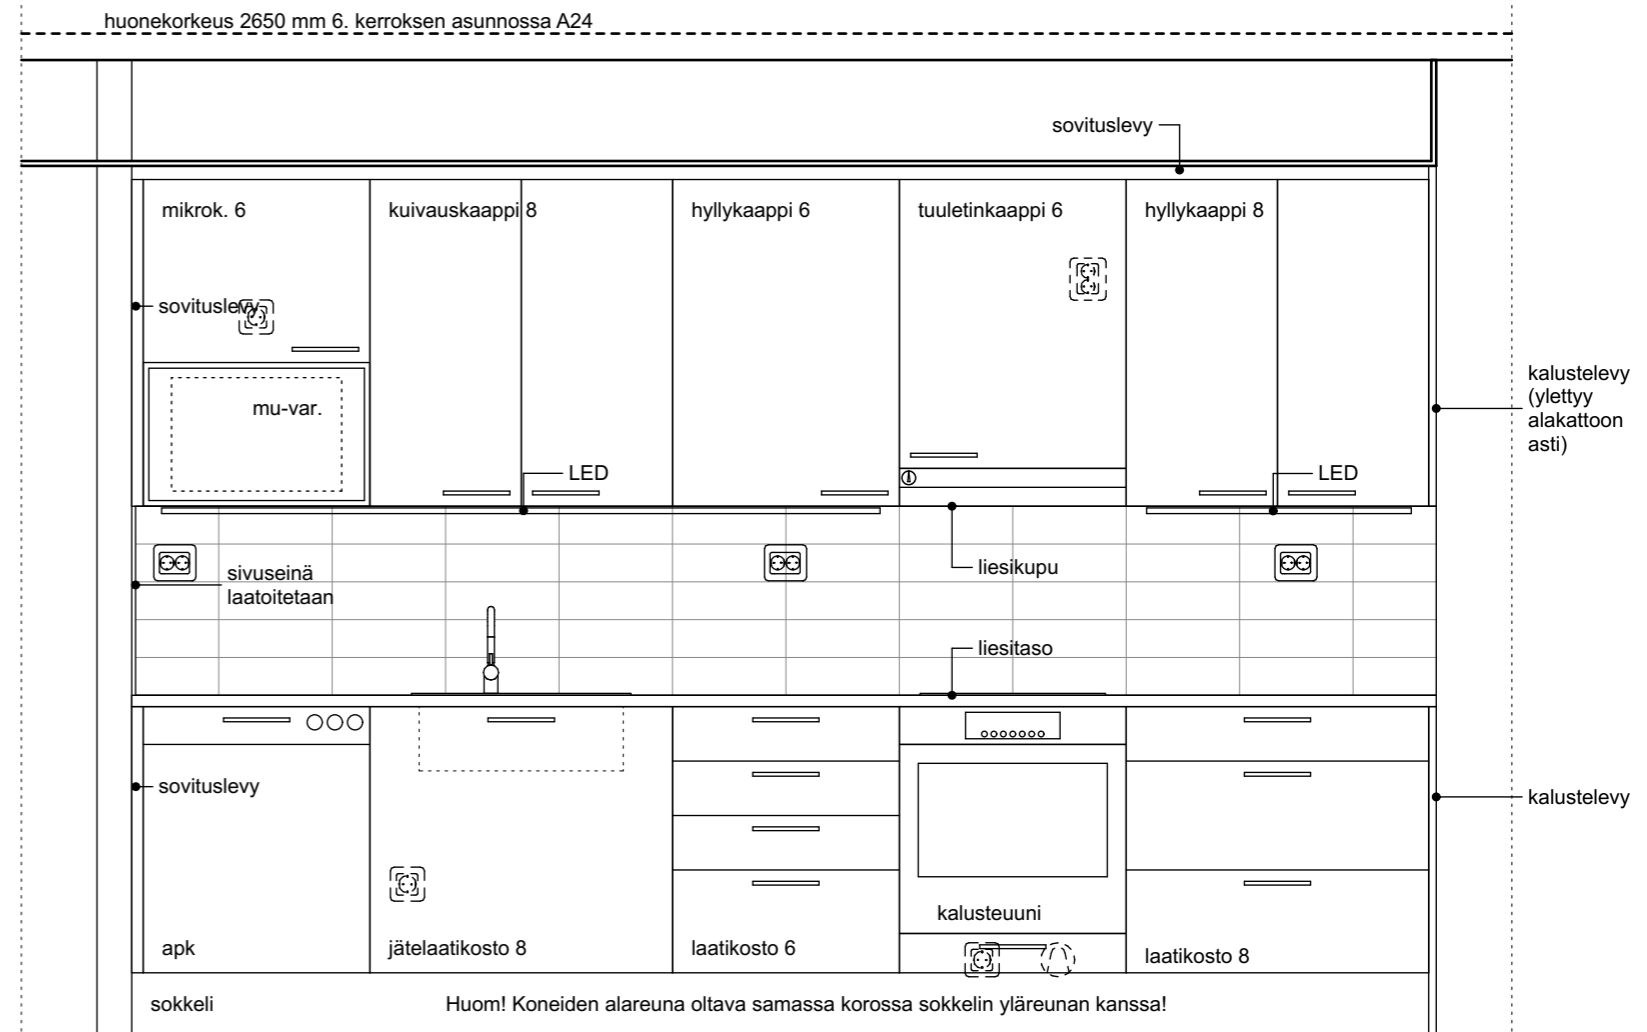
huonekorkeus 2650 mm 6. kerroksen asunnossa A24

sovituslevy

mikrok. 6

kuivauskaappi 8

hyllykaappi 6

tuuletinkaappi 6

hyllykaappi 8

sovituslevy

mu-var.

kalustelevy (ylettyy alakattoon asti)

LED

LED

liesikupu

sivuseinä laatoitetaan

liesitaso

sovituslevy

kalustelevy

kalusteuuni

apk

jätelaatikosto 8

laatikosto 6

laatikosto 8

sokkeli

Huom! Koneiden alareuna oltava samassa korossa sokkelin yläreunan kanssa!